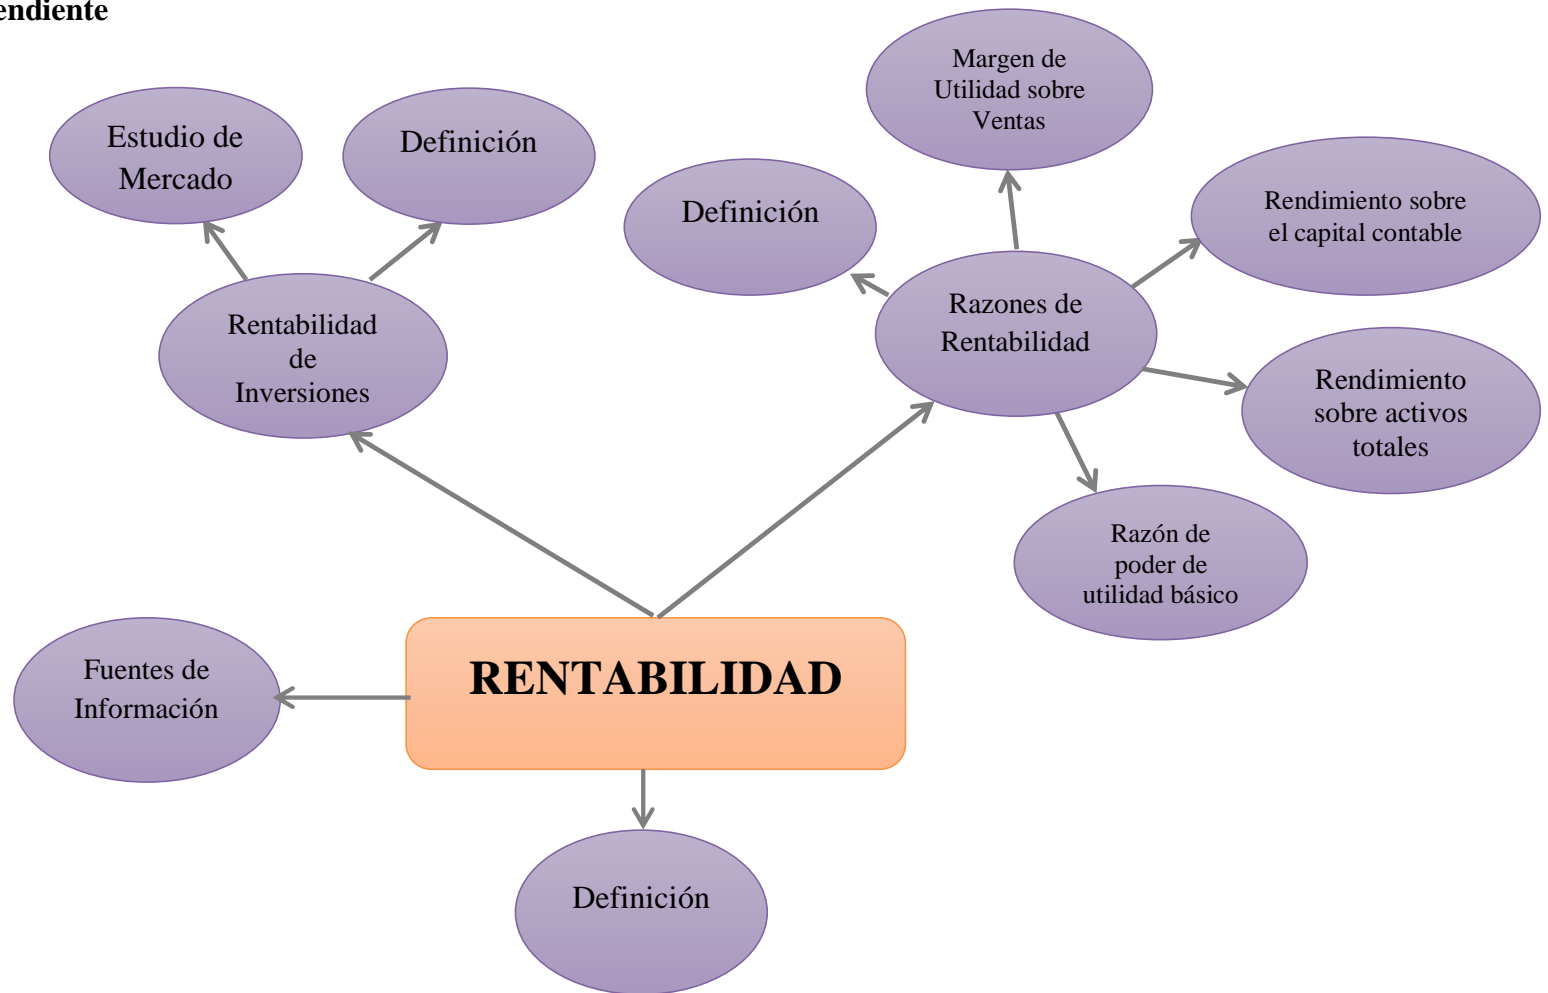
endiente

Estudio de Mercado

Definición

Rentabilidad de Inversiones

Margen de Utilidad sobre Ventas

Definición

Rendimiento sobre el capital contable

Razones de Rentabilidad

Rendimiento sobre activos totales

Razón de poder de utilidad básico

Fuentes de Información

RENTABILIDAD

Definición